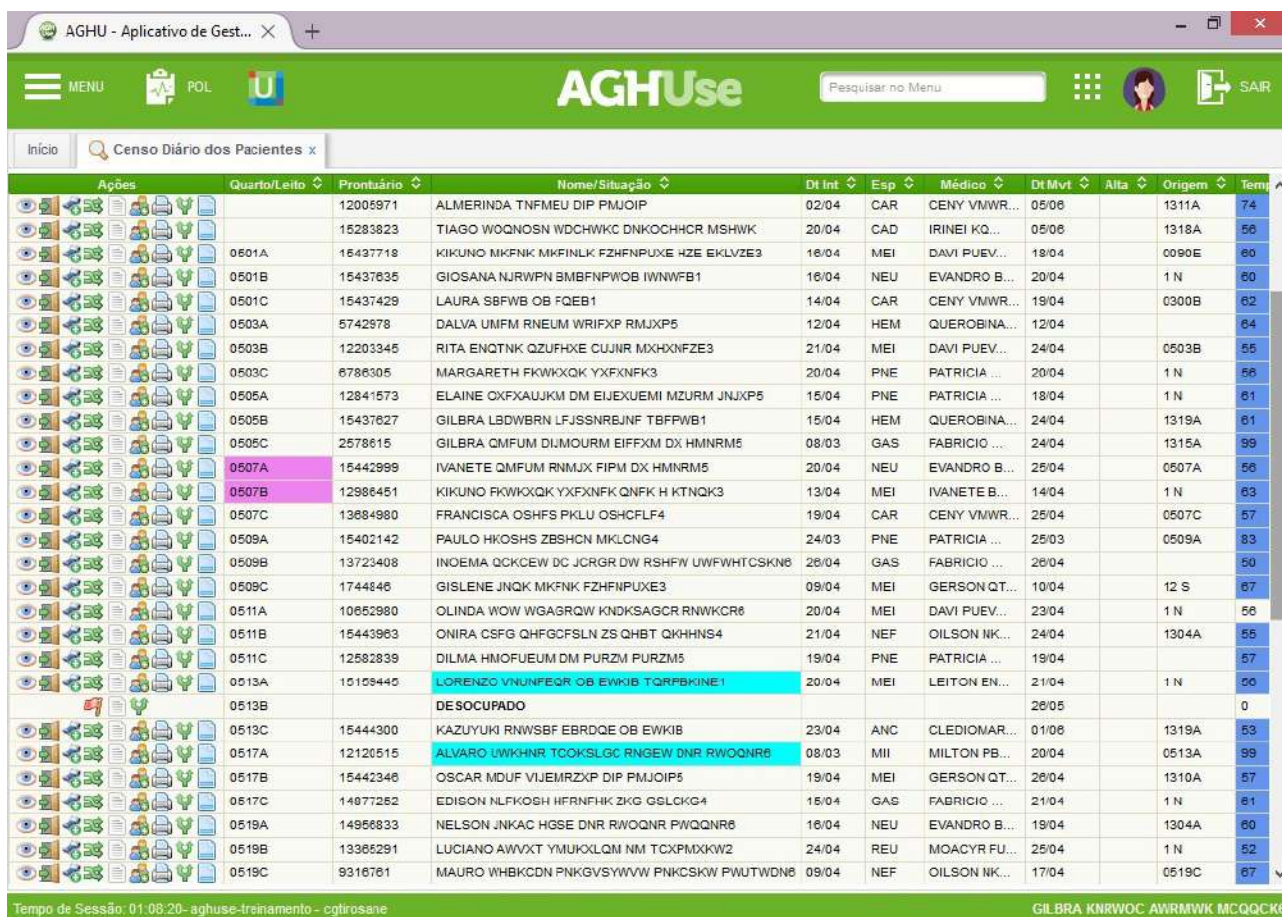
AGHU - Aplicativo de Gest... × +

MENU POL AGHUse Pesquisar no Menu SAIR

Início Censo Diário dos Pacientes x

| Ações | Quarto/Leito | Prontuário | Nome/Situação | Dt Int | Esp | Médico | Dt Mvt | Alta | Origem | Temp |
|---|---|---|---|---|---|---|---|---|---|---|
| | | 12005971 | ALMERINDA TNFMEU DIP PMJOIP | 02/04 | CAR | CENY VMWR... | 05/06 | | 1311A | 74 |
| | | 15283823 | TIAGO WOQNOSN WDCHWKC DNKOCHHCR MSHWK | 20/04 | CAD | IRINEI KQ... | 05/06 | | 1318A | 56 |
| | 0501A | 15437718 | KIKUNO MKFNK MKFINLK FZHFNPUXE HZE EKLVZE3 | 16/04 | MEI | DAVI PUEV... | 18/04 | | 0090E | 60 |
| | 0501B | 15437635 | GIOSANA NJRWPN BMBFNPWOB IWNWFB1 | 16/04 | NEU | EVANDRO B... | 20/04 | | 1 N | 60 |
| | 0501C | 15437429 | LAURA SBFWB OB FQEB1 | 14/04 | CAR | CENY VMWR... | 19/04 | | 0300B | 62 |
| | 0503A | 5742978 | DALVA UMFM RNEUM WRIFXP RMJXP5 | 12/04 | HEM | QUEROBINA... | 12/04 | | | 64 |
| | 0503B | 12203345 | RITA ENQTNK QZUFHXE CUJNR MXHXNFZE3 | 21/04 | MEI | DAVI PUEV... | 24/04 | | 0503B | 55 |
| | 0503C | 6786305 | MARGARETH FKWKXQK YXFXNFK3 | 20/04 | PNE | PATRICIA ... | 20/04 | | 1 N | 56 |
| | 0505A | 12841573 | ELAINE OXFXAUJKM DM EIJEXUEMI MZURM JNJXP5 | 15/04 | PNE | PATRICIA ... | 18/04 | | 1 N | 61 |
| | 0505B | 15437627 | GILBRA LBDWBRN LFJSSNRBJNF TBFPWB1 | 15/04 | HEM | QUEROBINA... | 24/04 | | 1319A | 61 |
| | 0505C | 2578615 | GILBRA QMFUM DIJMOURM EIFFXM DX HMNRM5 | 08/03 | GAS | FABRICIO ... | 24/04 | | 1315A | 99 |
| | 0507A | 15442999 | IVANETE QMFUM RNMJX FIPM DX HMNRM5 | 20/04 | NEU | EVANDRO B... | 25/04 | | 0507A | 56 |
| | 0507B | 12986451 | KIKUNO FKWKXQK YXFXNFK QNFK H KTNQK3 | 13/04 | MEI | IVANETE B... | 14/04 | | 1 N | 63 |
| | 0507C | 13684980 | FRANCISCA OSHFS PKLU OSHCFLF4 | 19/04 | CAR | CENY VMWR... | 25/04 | | 0507C | 57 |
| | 0509A | 15402142 | PAULO HKOSHS ZBSHCN MKLCNG4 | 24/03 | PNE | PATRICIA ... | 25/03 | | 0509A | 83 |
| | 0509B | 13723408 | INOEMA QCKCEW DC JCRGR DW RSHFW UWFWHTCSKN6 | 26/04 | GAS | FABRICIO ... | 26/04 | | | 50 |
| | 0509C | 1744846 | GISLENE JNQK MKFNK FZHFNPUXE3 | 09/04 | MEI | GERSON QT... | 10/04 | | 12 S | 67 |
| | 0511A | 10652980 | OLINDA WOW WGAGRQW KNDKSAGCR RNWKCR6 | 20/04 | MEI | DAVI PUEV... | 23/04 | | 1 N | 56 |
| | 0511B | 15443963 | ONIRA CSFG QHFGCFSLN ZS QHBT QKHHNS4 | 21/04 | NEF | OILSON NK... | 24/04 | | 1304A | 55 |
| | 0511C | 12582839 | DILMA HMOFUEUM DM PURZM PURZM5 | 19/04 | PNE | PATRICIA ... | 19/04 | | | 57 |
| | 0513A | 15159445 | LORENZO VNUNFEQR OB EWKIB TQRPBKINE1 | 20/04 | MEI | LEITON EN... | 21/04 | | 1 N | 56 |
| | 0513B | | DESOCUPADO | | | | 26/05 | | | 0 |
| | 0513C | 15444300 | KAZUYUKI RNWSBF EBRDQE OB EWKIB | 23/04 | ANC | CLEDIOMAR... | 01/06 | | 1319A | 53 |
| | 0517A | 12120515 | ALVARO UWKHNR TCOKSLGC RNGEW DNR RWOQNR6 | 08/03 | MII | MILTON PB... | 20/04 | | 0513A | 99 |
| | 0517B | 15442346 | OSCAR MDUF VIJEMRZXP DIP PMJOIP5 | 19/04 | MEI | GERSON QT... | 26/04 | | 1310A | 57 |
| | 0517C | 14877252 | EDISON NLFKOSH HFRNFHK ZKG GSLCKG4 | 15/04 | GAS | FABRICIO ... | 21/04 | | 1 N | 61 |
| | 0519A | 14956833 | NELSON JNKAC HGSE DNR RWOQNR PWQQNR6 | 16/04 | NEU | EVANDRO B... | 19/04 | | 1304A | 60 |
| | 0519B | 13365291 | LUCIANO AWVXT YMUKXLQM NM TCXPMXKW2 | 24/04 | REU | MOACYR FU... | 25/04 | | 1 N | 52 |
| | 0519C | 9316761 | MAURO WHBKCDN PNKGVSYWVW PNKCSKW PWUTWDN6 | 09/04 | NEF | OILSON NK... | 17/04 | | 0519C | 67 |

Tempo de Sessão: 01:08:20- aghuse-treinamento - cgtirosane
GILBRA KNRWOC AWRMWK MCQQCK